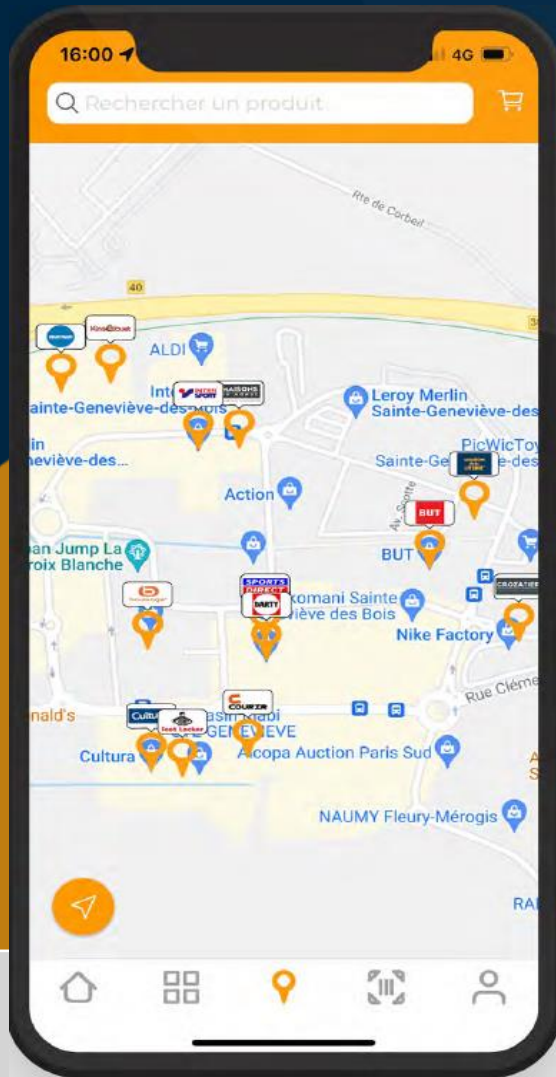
16:00
4G
Rechercher un produit
Rte de Corbeil
40
ALDI
Int
Sainte-Geneviève-des-Bois
Leroy Merlin Sainte-Geneviève-des
lin
eviève-des...
PicWicToy
Sainte-Ge -des
Action
BUT
oan Jump La
roix Blanche
BUT
SPORTS DIRECT
DARTY
komani Sainte
viève des Bois
Nike Factory
Rue Clém
nald's
COURIR
Cultura
Foot Locker
GENEVIEVE
Cultura
Alcopa Auction Paris Sud
NAUMY Fleury-Mérogis
RAI